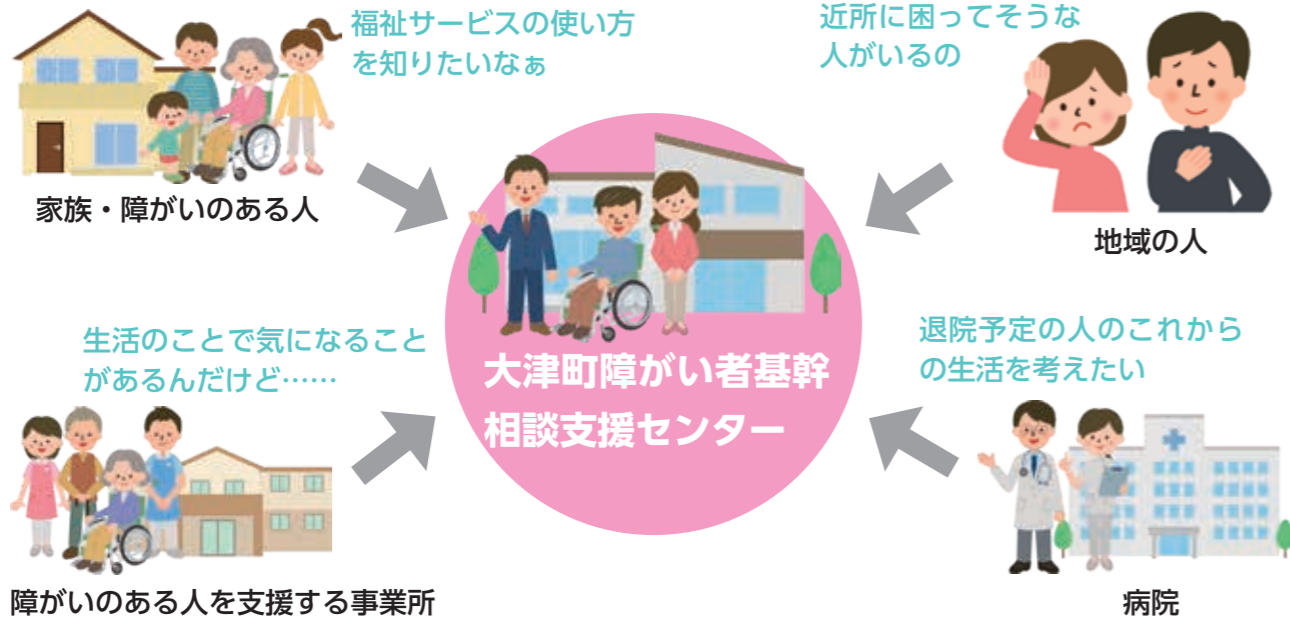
福祉サービスの使い方を知りたいなぁ

家族・障がいのある人

近所に困ってそうな人がいるの

地域の人

大津町障がい者基幹相談支援センター

生活のことで気になることがあるんだけど……

障がいのある人を支援する事業所

退院予定の人のこれからの生活を考えたい

病院